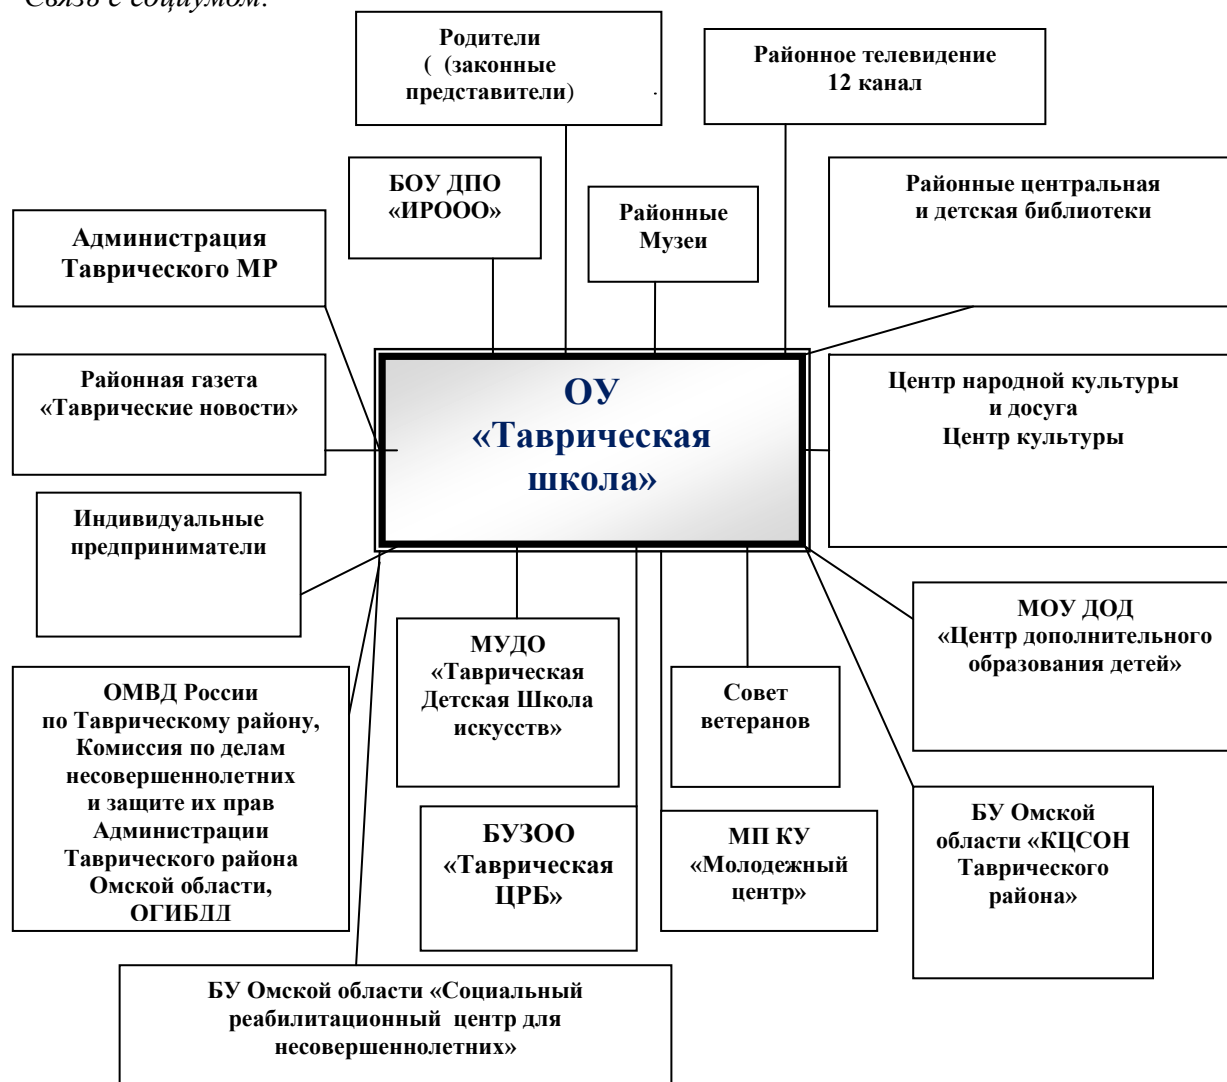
Связь с социумом.

Родители ( (законные представители)

Районное телевидение 12 канал

БОУ ДПО «ИРООО»

Районные Музеи

Районные центральная и детская библиотеки

Администрация Таврического МР

Районная газета «Таврические новости»

ОУ «Таврическая школа»

Центр народной культуры и досуга Центр культуры

Индивидуальные предприниматели

МОУ ДОД «Центр дополнительного образования детей»

ОМВД России по Таврическому району, Комиссия по делам несовершеннолетних и защите их прав Администрации Таврического района Омской области, ОГИБДД

МУДО «Таврическая Детская Школа искусств»

Совет ветеранов

БУ Омской области «КЦСОН Таврического района»

БУЗОО «Таврическая ЦРБ»

МП КУ «Молодежный центр»

БУ Омской области «Социальный реабилитационный центр для несовершеннолетних»